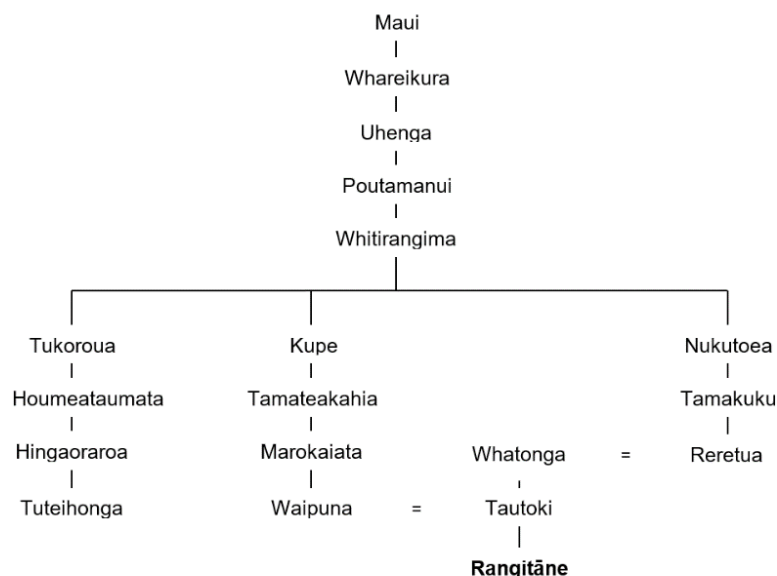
Maui

Whareikura

Uhenga

Poutamanui

Whitirangima

Tukoroua

Houmeataumata

Hingaoraroa

Tuteihonga

Kupe

Tamateakahia

Marokaiata

Waipuna = Tautoki

Whatonga = Reretua

Nukutoea

Tamakuku

Reretua

Rangitāne